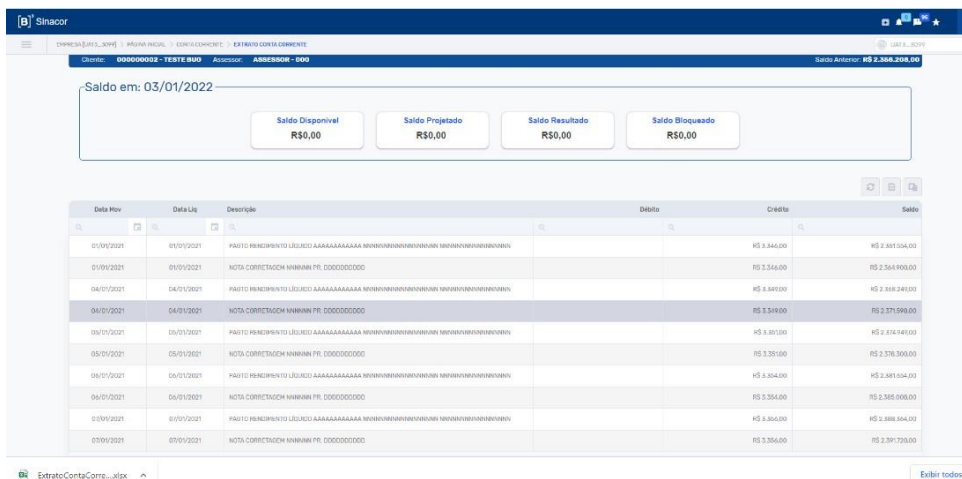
[B]³ Sinacor

EMPRESA [UAT3_3094] > PÁGINA INICIAL > CONTA CORRENTE > EXTRATO CONTA CORRENTE

Cliente: 000000002 - TESTE BUO Assessor: ASSESSOR - 000

Saldo Anterior: R$ 2.368.208,00

Saldo em: 03/01/2022

Saldo Disponível
R$0,00

Saldo Projetado
R$0,00

Saldo Resultado
R$0,00

Saldo Bloqueado
R$0,00

| Data Mov | Data Liq | Descrição | Débito | Crédito | Saldo |
|---|---|---|---|---|---|
| 01/01/2021 | 01/01/2021 | PAGTO RENDIMENTO LÍQUIDO AAAAAAAAAAAA NNNNNNNNNNNNNNNNNN NNNNNNNNNNNNNNNN | | R$ 3.346,00 | R$ 2.361.554,00 |
| 01/01/2021 | 01/01/2021 | NOTA CORRETAGEM NNNNNN PR. DDDDDDDDDD | | R$ 3.346,00 | R$ 2.364.900,00 |
| 04/01/2021 | 04/01/2021 | PAGTO RENDIMENTO LÍQUIDO AAAAAAAAAAAA NNNNNNNNNNNNNNNNNN NNNNNNNNNNNNNNNN | | R$ 3.349,00 | R$ 2.368.249,00 |
| 04/01/2021 | 04/01/2021 | NOTA CORRETAGEM NNNNNN PR. DDDDDDDDDD | | R$ 3.349,00 | R$ 2.371.598,00 |
| 05/01/2021 | 05/01/2021 | PAGTO RENDIMENTO LÍQUIDO AAAAAAAAAAAA NNNNNNNNNNNNNNNNNN NNNNNNNNNNNNNNNN | | R$ 3.351,00 | R$ 2.374.949,00 |
| 05/01/2021 | 05/01/2021 | NOTA CORRETAGEM NNNNNN PR. DDDDDDDDDD | | R$ 3.351,00 | R$ 2.378.300,00 |
| 06/01/2021 | 06/01/2021 | PAGTO RENDIMENTO LÍQUIDO AAAAAAAAAAAA NNNNNNNNNNNNNNNNNN NNNNNNNNNNNNNNNN | | R$ 3.354,00 | R$ 2.381.654,00 |
| 06/01/2021 | 06/01/2021 | NOTA CORRETAGEM NNNNNN PR. DDDDDDDDDD | | R$ 3.354,00 | R$ 2.385.008,00 |
| 07/01/2021 | 07/01/2021 | PAGTO RENDIMENTO LÍQUIDO AAAAAAAAAAAA NNNNNNNNNNNNNNNNNN NNNNNNNNNNNNNNNN | | R$ 3.356,00 | R$ 2.388.364,00 |
| 07/01/2021 | 07/01/2021 | NOTA CORRETAGEM NNNNNN PR. DDDDDDDDDD | | R$ 3.356,00 | R$ 2.391.720,00 |

ExtratoContaCorre....xlsx

Exibir todos